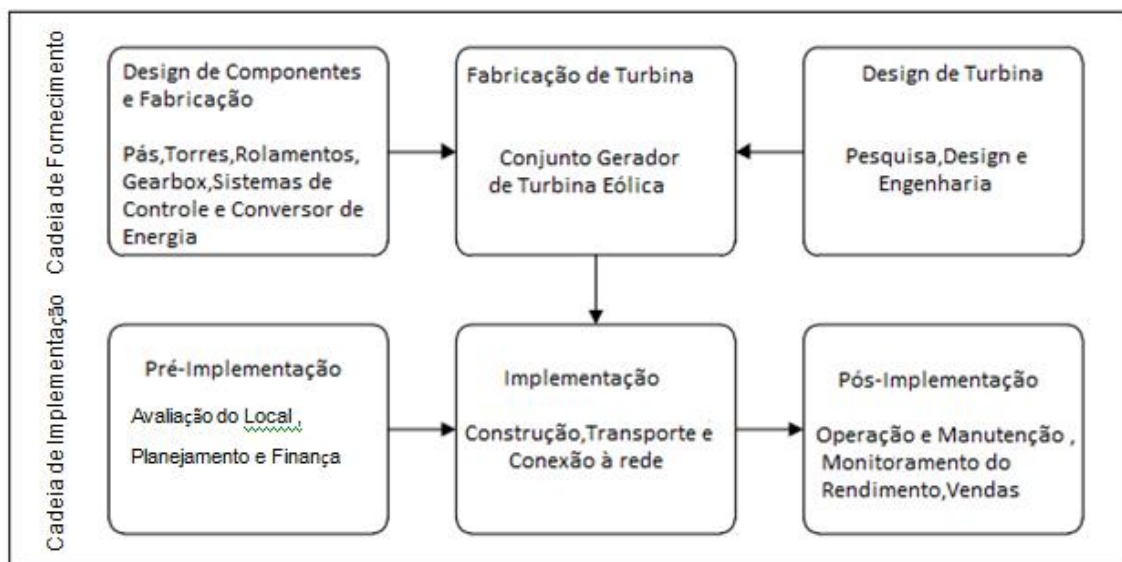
Cadeia de Fornecimento

Design de Componentes e Fabricação

Pás,Torres,Rolamentos, Gearbox,Sistemas de Controle e Conversor de Energia

Fabricação de Turbina

Conjunto Gerador de Turbina Eólica

Design de Turbina

Pesquisa,Design e Engenharia

Cadeia de Implementação

Pré-Implementação

Avaliação do Local , Planejamento e Finança

Implementação

Construção,Transporte e Conexão à rede

Pós-Implementação

Operação e Manutenção , Monitoramento do Rendimento,Vendas